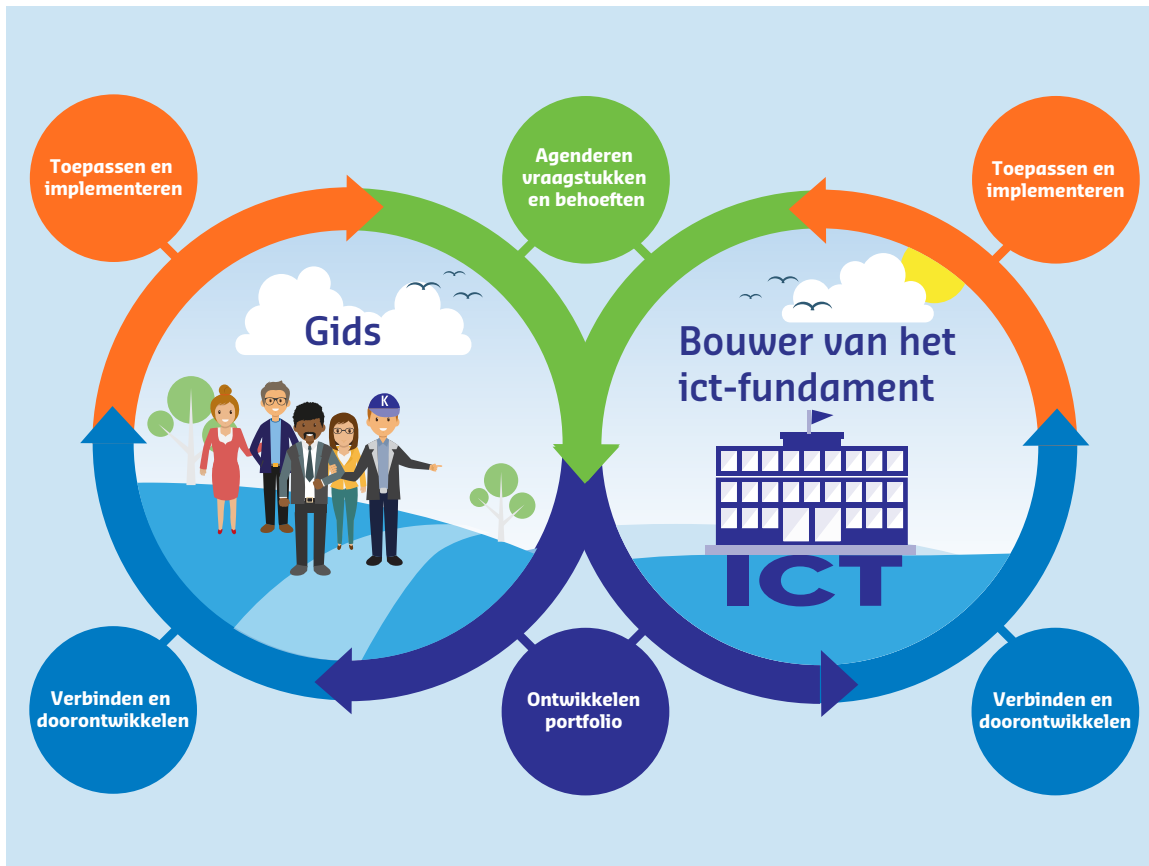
Toepassen en implementeren

Agenderen vraagstukken en behoeften

Toepassen en implementeren

Gids

Bouwer van het ict-fundament

K

ICT

Verbinden en doorontwikkelen

Ontwikkelen portfolio

Verbinden en doorontwikkelen